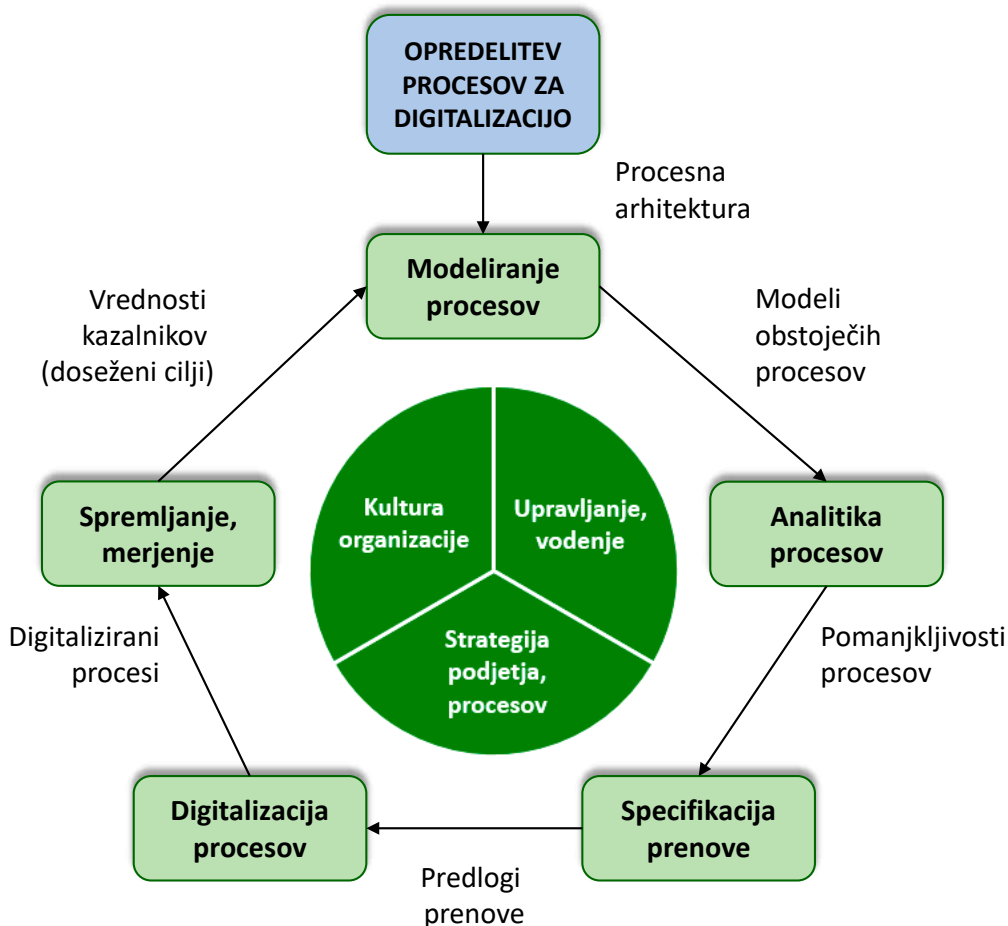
OPREDELITEV PROCESOV ZA DIGITALIZACIJO

Procesna arhitektura

Modeliranje procesov

Vrednosti kazalnikov (doseženi cilji)

Modeli obstoječih procesov

Kultura organizacije

Upravljanje, vodenje

Strategija podjetja, procesov

Spremljanje, merjenje

Analitika procesov

Digitalizirani procesi

Pomanjkljivosti procesov

Digitalizacija procesov

Specifikacija prenove

Predlogi prenove